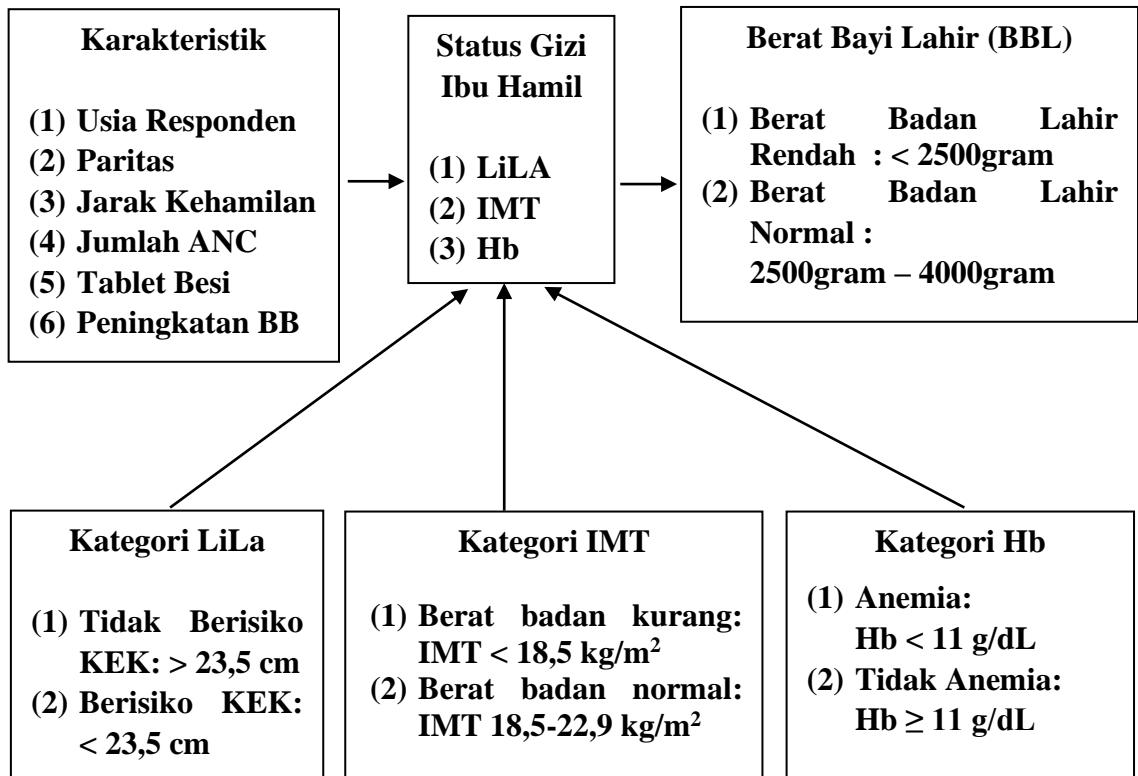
Karakteristik

(1) Usia Responden
(2) Paritas
(3) Jarak Kehamilan
(4) Jumlah ANC
(5) Tablet Besi
(6) Peningkatan BB

Status Gizi Ibu Hamil

(1) LiLA
(2) IMT
(3) Hb

Berat Bayi Lahir (BBL)

(1) Berat Badan Lahir Rendah : < 2500gram
(2) Berat Badan Lahir Normal : 2500gram – 4000gram

Kategori LiLa

(1) Tidak Berisiko KEK: > 23,5 cm
(2) Berisiko KEK: < 23,5 cm

Kategori IMT

(1) Berat badan kurang: IMT < 18,5 kg/m$^2$
(2) Berat badan normal: IMT 18,5-22,9 kg/m$^2$

Kategori Hb

(1) Anemia: Hb < 11 g/dL
(2) Tidak Anemia: Hb $\geq$ 11 g/dL